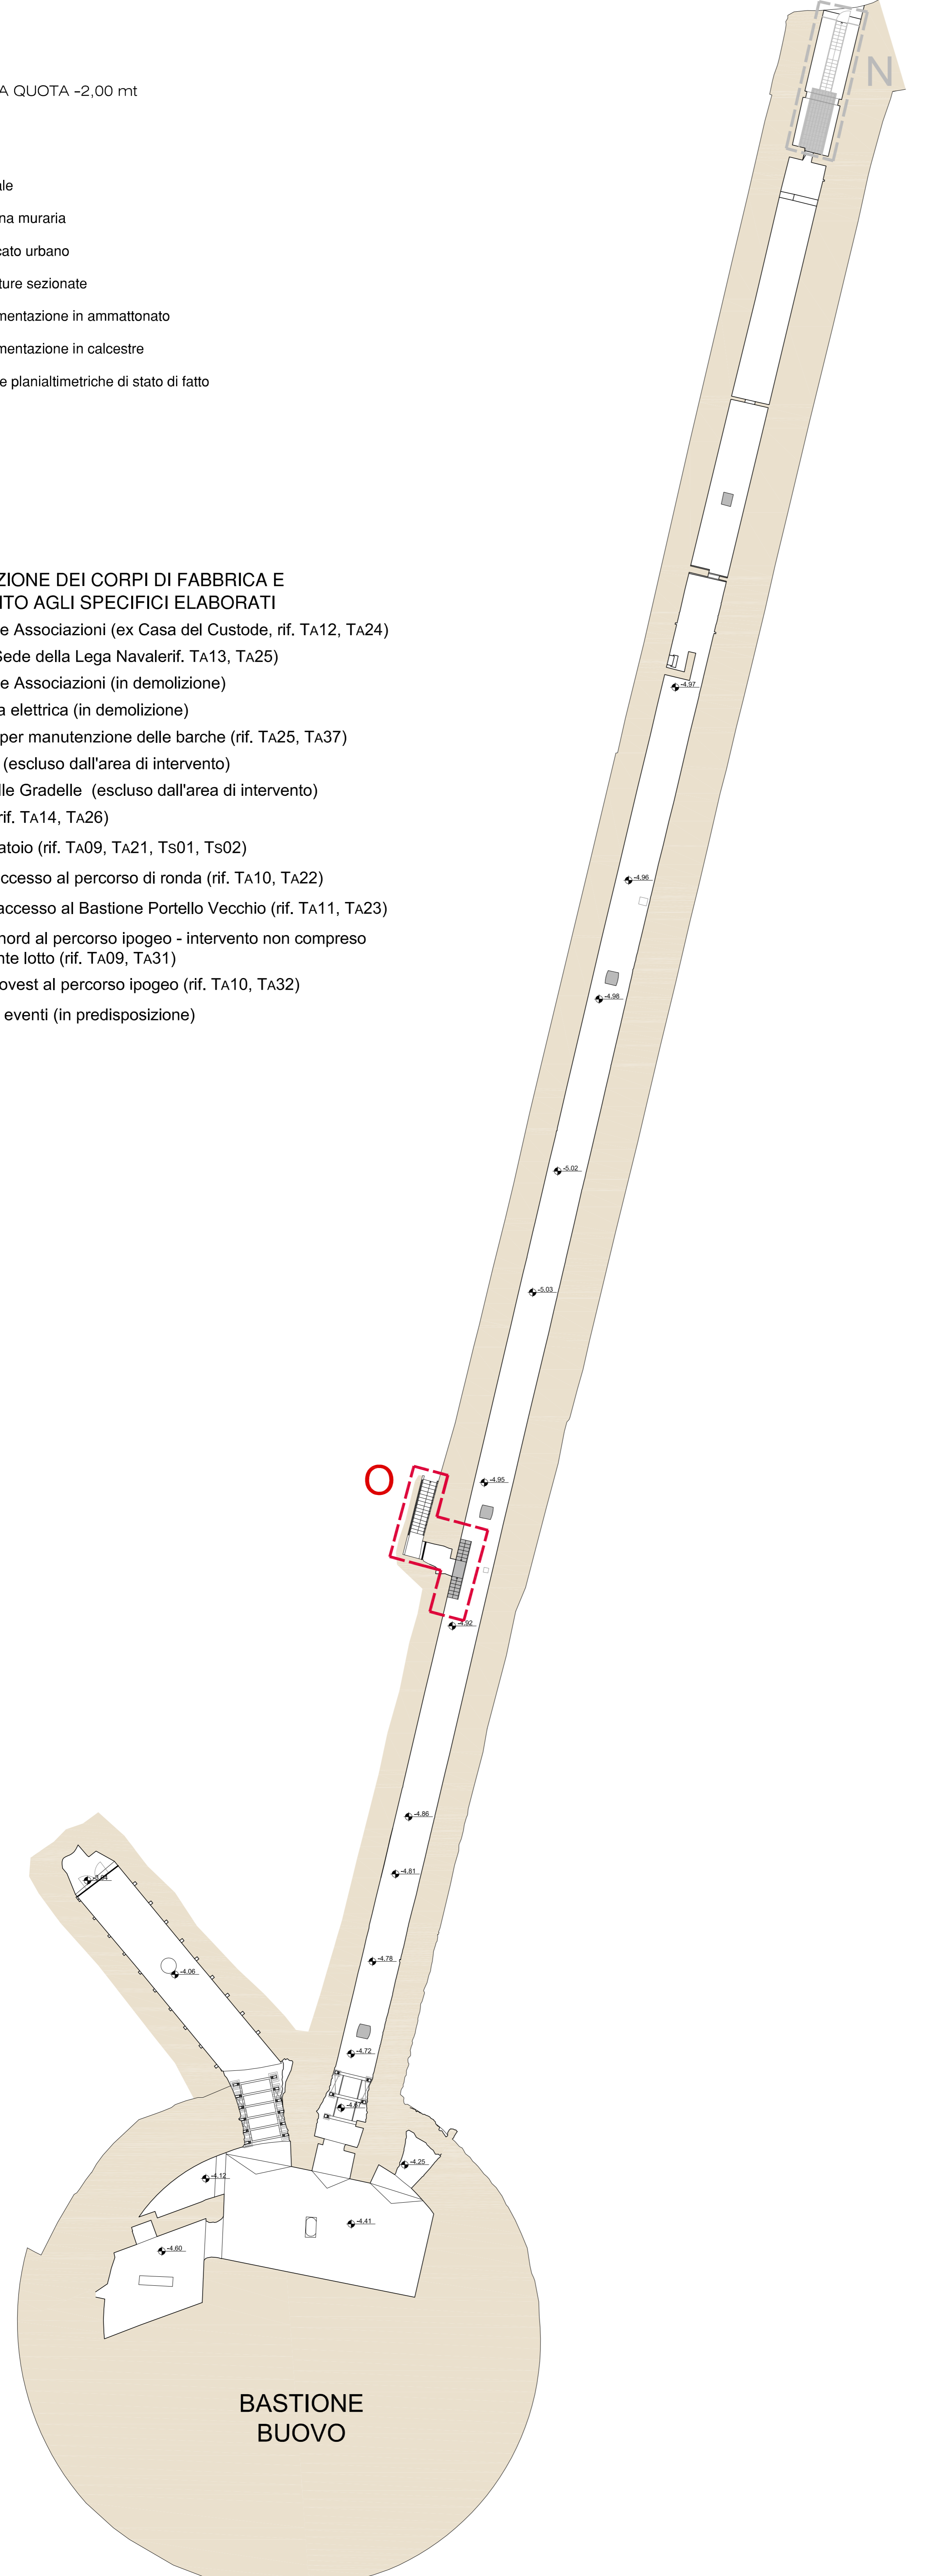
A QUOTA -2,00 mt

ale

na muraria

cato urbano

ture sezionate

mentazione in ammattonato

mentazione in calcestre

e planialtimetriche di stato di fatto

ZIONE DEI CORPI DI FABBRICA E
ITO AGLI SPECIFICI ELABORATI
e Associazioni (ex Casa del Custode, rif. TA12, TA24)
Sede della Lega Navalerif. TA13, TA25)
e Associazioni (in demolizione)
a elettrica (in demolizione)
per manutenzione delle barche (rif. TA25, TA37)
(escluso dall'area di intervento)
lle Gradelle (escluso dall'area di intervento)
rif. TA14, TA26)
atoio (rif. TA09, TA21, TS01, TS02)
ccesso al percorso di ronda (rif. TA10, TA22)
accesso al Bastione Portello Vecchio (rif. TA11, TA23)
nord al percorso ipogeo - intervento non compreso
nte lotto (rif. TA09, TA31)
ovest al percorso ipogeo (rif. TA10, TA32)
eventi (in predisposizione)

N

-4.97

-4.96

-4.98

-5.02

-5.03

O

-4.95

-4.92

-4.86

-4.81

-4.78

-4.72

-4.04

-4.06

-4.67

-4.25

-4.12

-4.41

-4.60

BASTIONE
BUOVO